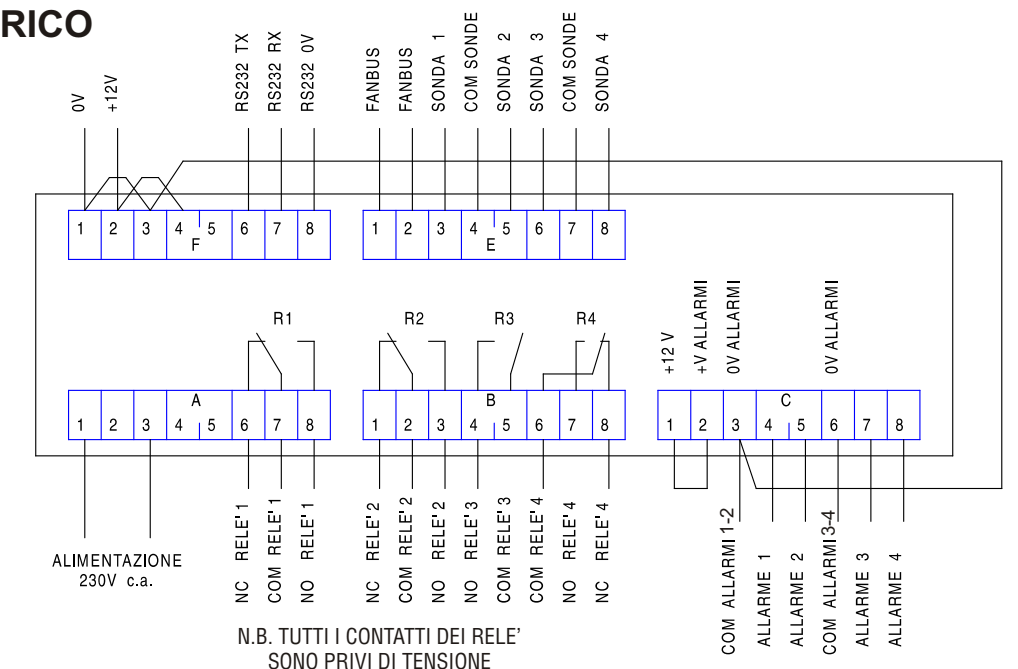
RICO

0V
+12V
RS232 TX
RS232 RX
RS232 0V
FANBUS
FANBUS
SONDA 1
COM SONDE
SONDA 2
SONDA 3
COM SONDE
SONDA 4

1 2 3 4 F 5 6 7 8
1 2 3 4 E 5 6 7 8

R1
R2
R3
R4

+12 V
+V ALLARMI
0V ALLARMI
0V ALLARMI

1 2 3 4 A 5 6 7 8
1 2 3 4 B 5 6 7 8
1 2 3 4 C 5 6 7 8

ALIMENTAZIONE
230V c.a.

NC RELE' 1
COM RELE' 1
NO RELE' 1
NC RELE' 2
COM RELE' 2
NO RELE' 2
NO RELE' 3
COM RELE' 3
COM RELE' 4
NO RELE' 4
NC RELE' 4

COM ALLARMI 1-2
ALLARME 1
ALLARME 2
COM ALLARMI 3-4
ALLARME 3
ALLARME 4

N.B. TUTTI I CONTATTI DEI RELE'
SONO PRIVI DI TENSIONE